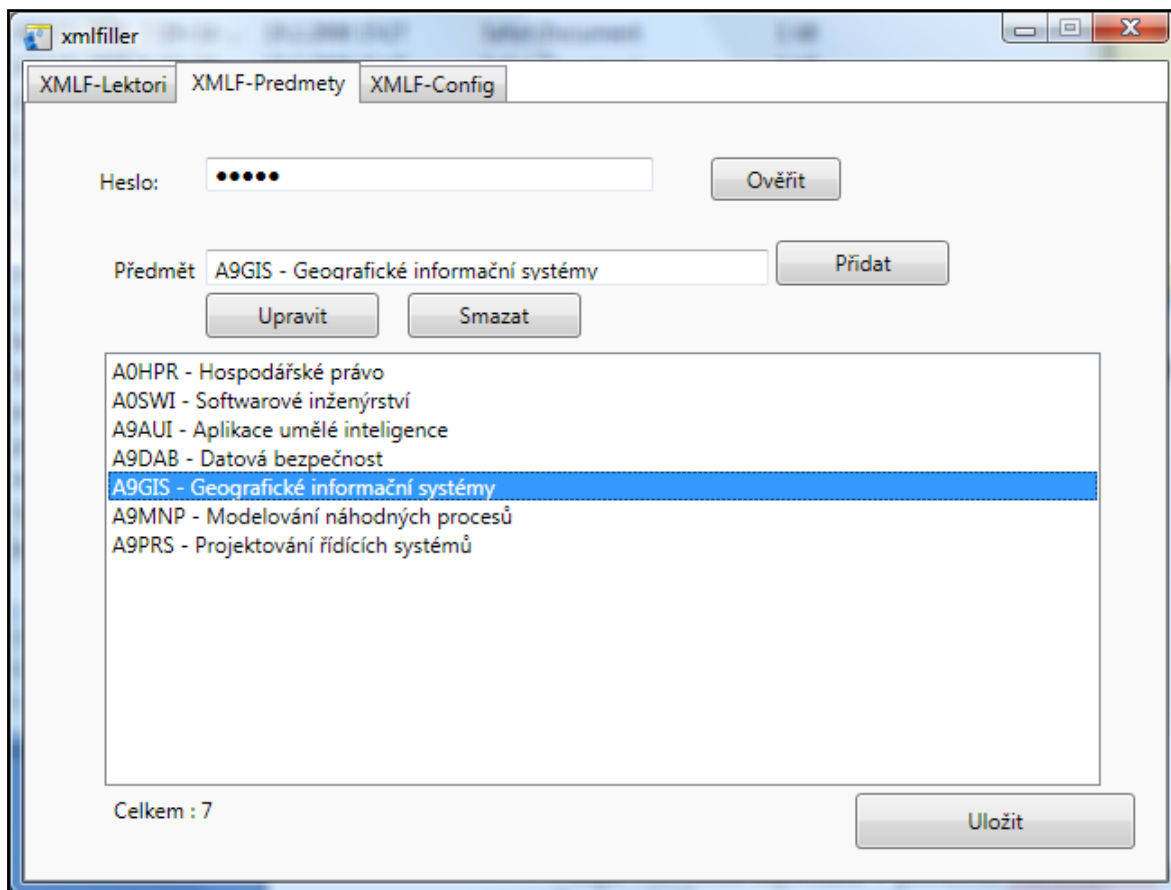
xmlfiller

XMLF-Lektori | XMLF-Predmety | XMLF-Config

Heslo: •••••

Ověřit

Předmět A9GIS - Geografické informační systémy

Přidat

Upravit

Smazat

A0HPR - Hospodářské právo
A0SWI - Softwarové inženýrství
A9AUI - Aplikace umělé inteligence
A9DAB - Datová bezpečnost
A9GIS - Geografické informační systémy
A9MNP - Modelování náhodných procesů
A9PRS - Projektování řídících systémů

Celkem : 7

Uložit